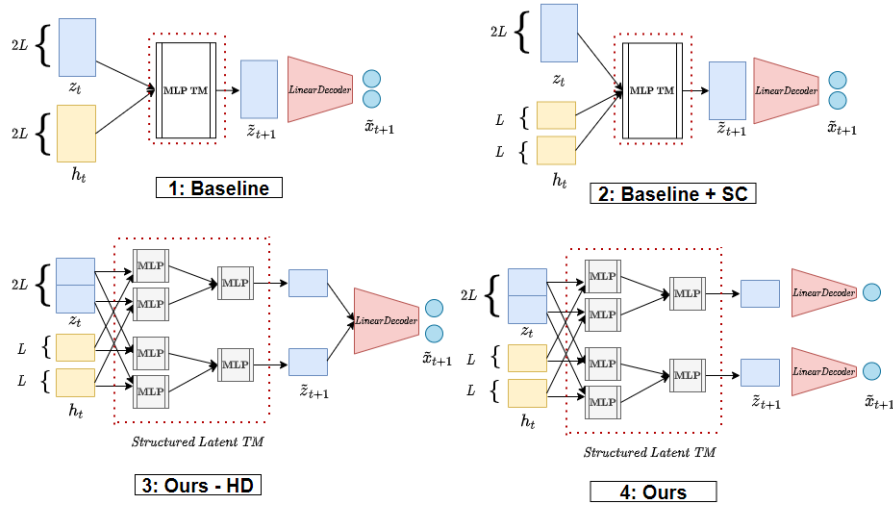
$2L$
$z_t$
$2L$
$h_t$
MLP TM
$\tilde{z}_{t+1}$
$LinearDecoder$
$\tilde{x}_{t+1}$
1: Baseline

$2L$
$z_t$
$L$
$L$
$h_t$
MLP TM
$\tilde{z}_{t+1}$
$LinearDecoder$
$\tilde{x}_{t+1}$
2: Baseline + SC

$2L$
$z_t$
$L$
$L$
$h_t$
MLP
MLP
MLP
MLP
MLP
MLP
$LinearDecoder$
$\tilde{x}_{t+1}$
$\tilde{z}_{t+1}$
Structured Latent TM
3: Ours - HD

$2L$
$z_t$
$L$
$L$
$h_t$
MLP
MLP
MLP
MLP
MLP
MLP
$LinearDecoder$
$LinearDecoder$
$\tilde{z}_{t+1}$
$\tilde{x}_{t+1}$
Structured Latent TM
4: Ours